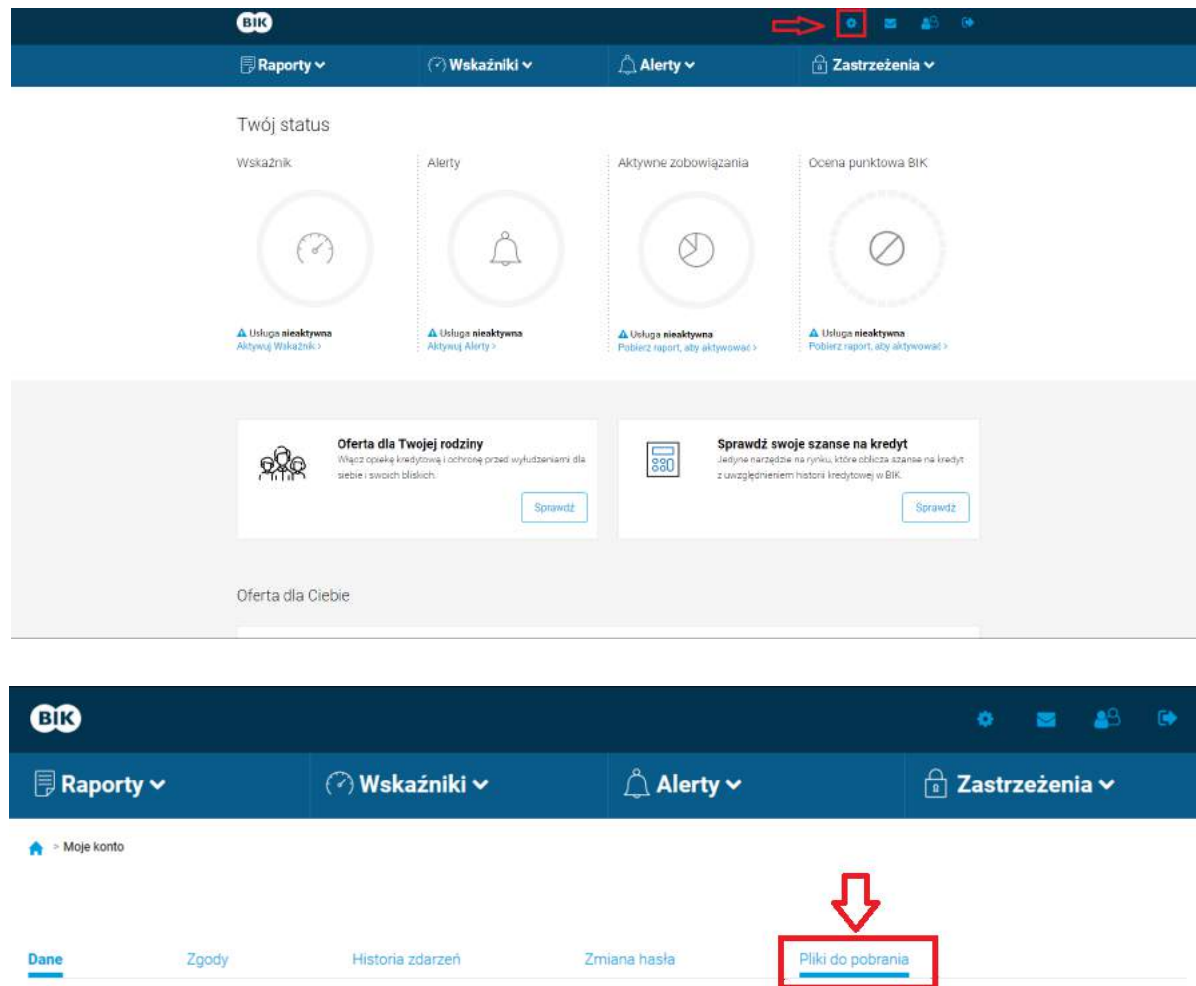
BIK

Raporty Wskaźniki Alerty Zastrzeżenia

Twój status

Wskaźnik

Usługa nieaktywna
Aktywuj Wskaźnik >

Alerty

Usługa nieaktywna
Aktywuj Alerty >

Aktywne zobowiązania

Usługa nieaktywna
Pobierz raport, aby aktywować >

Ocena punktowa BIK

Usługa nieaktywna
Pobierz raport, aby aktywować >

Oferta dla Twojej rodziny
Włącz opiekę kredytową i ochronę przed wyłudzeniami dla siebie i swoich bliskich.
Sprawdź

Sprawdź swoje szanse na kredyt
Jedyne narzędzie na rynku, które oblicza szanse na kredyt z uwzględnieniem historii kredytowej w BIK.
Sprawdź

Oferta dla Ciebie

BIK

Raporty Wskaźniki Alerty Zastrzeżenia

> Moje konto

Dane Zgody Historia zdarzeń Zmiana hasła Pliki do pobrania